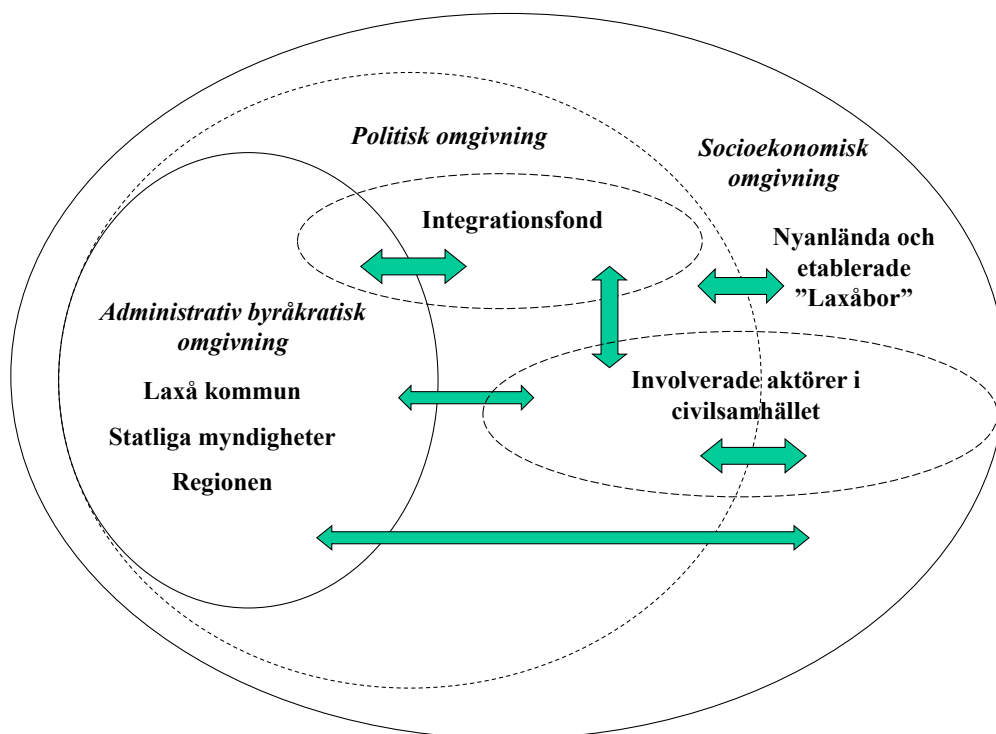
Politisk omgivning

Socioekonomisk omgivning

Integrationsfond

Nyanlända och etablerade ”Laxåbor”

Administrativ byråkratisk omgivning

Laxå kommun

Statliga myndigheter

Regionen

Involverade aktörer i civilsamhället